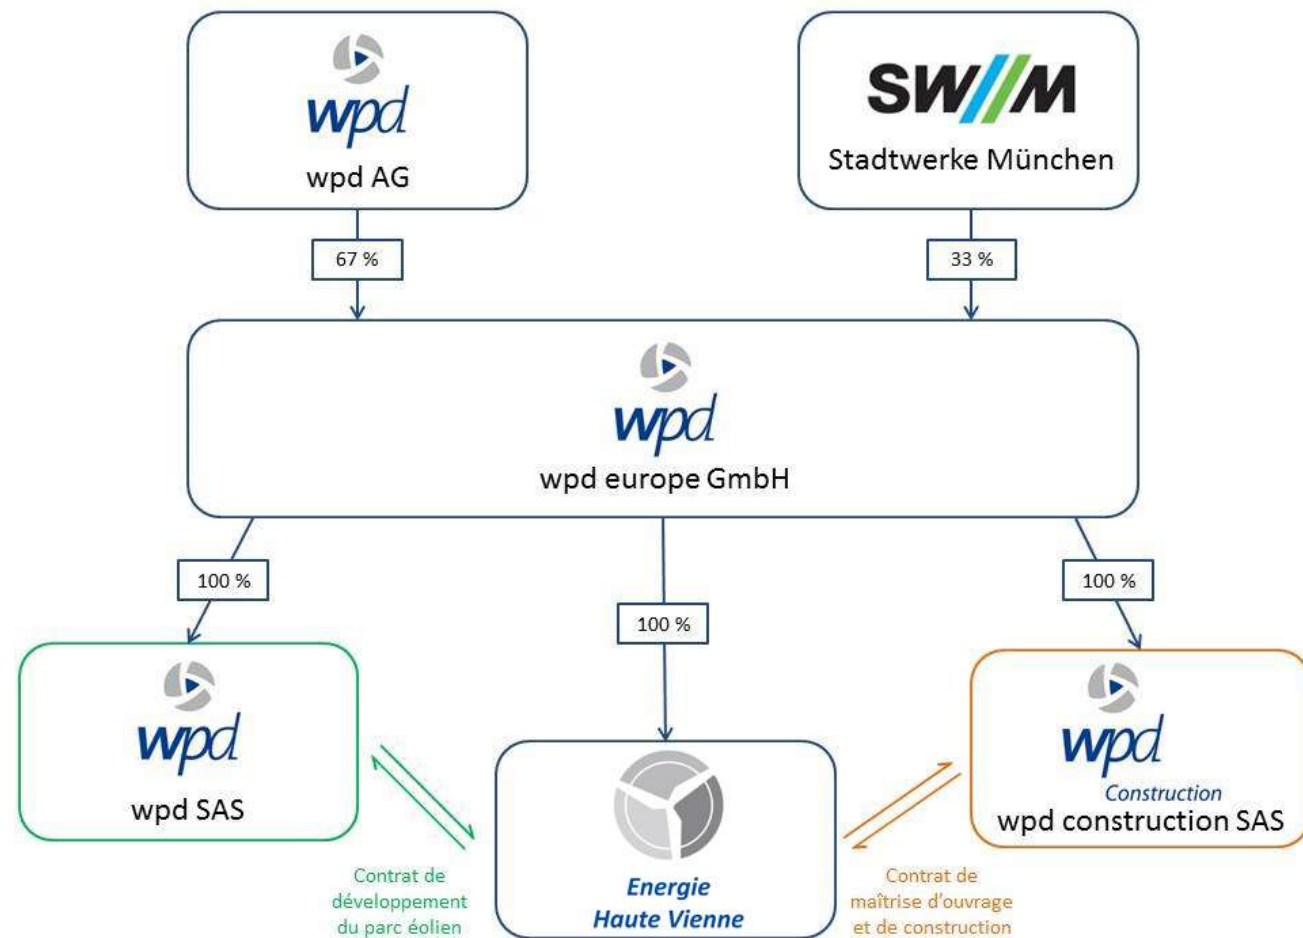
wpd

wpd AG

SW//M

Stadtwerke München

67 %

33 %

wpd

wpd europe GmbH

100 %

100 %

100 %

wpd

wpd SAS

Energie Haute Vienne

wpd

Construction

wpd construction SAS

Contrat de développement du parc éolien

Contrat de maîtrise d'ouvrage et de construction